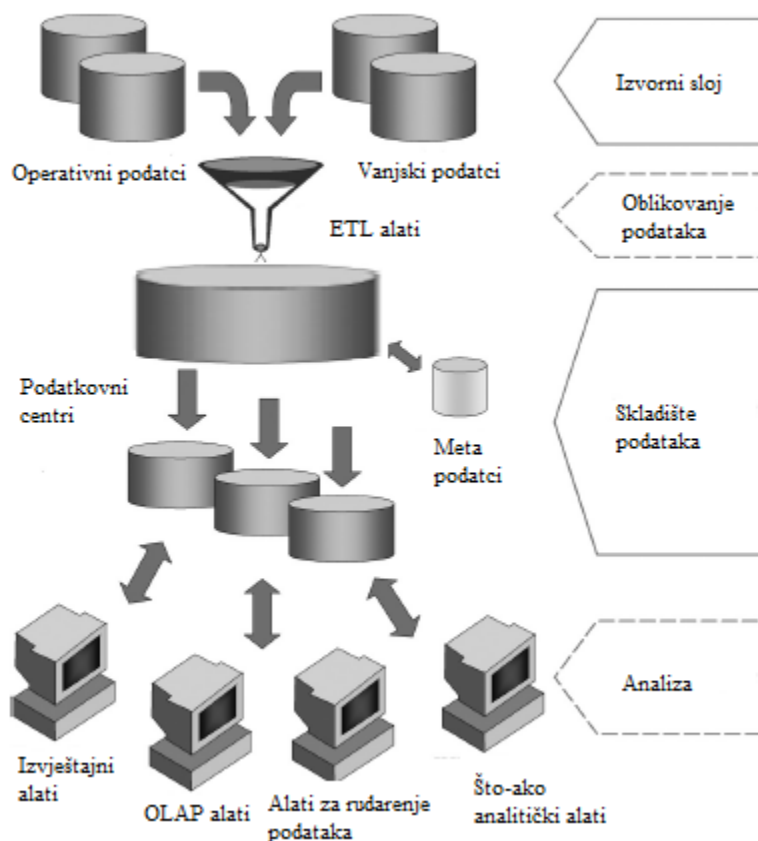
Izvorni sloj

Operativni podatci

Vanjski podatci

ETL alati

Oblikovanje podataka

Podatkovni centri

Meta podatci

Skladište podataka

Analiza

Izvještajni alati

OLAP alati

Alati za rudarenje podataka

Što-ako analitički alati